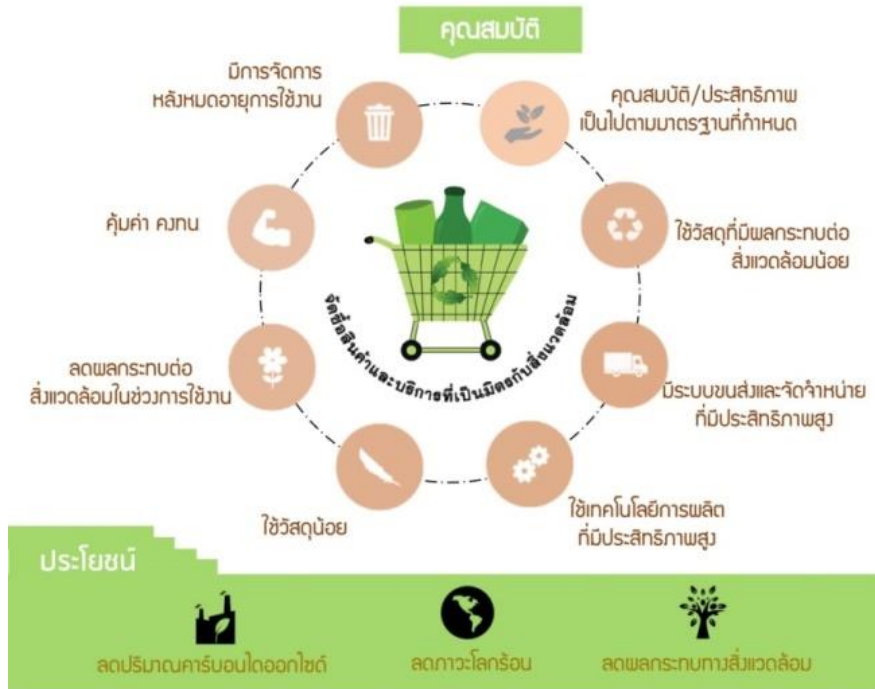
คุณสมบัติ

มีการจัดการ
หลังหมดอายุการใช้งาน

คุณสมบัติ/ประสิทธิภาพ
เป็นไปตามมาตรฐานที่กำหนด

คุ้มค่า คงทน

ใช้วัสดุที่มีผลกระทบต่อ
สิ่งแวดล้อมน้อย

จัดซื้อสินค้าและบริการที่เป็นมิตรกับสิ่งแวดล้อม

ลดผลกระทบต่อ
สิ่งแวดล้อมในช่วงการใช้งาน

มีระบบขนส่งและจัดจำหน่าย
ที่มีประสิทธิภาพสูง

ใช้วัสดุน้อย

ใช้เทคโนโลยีการผลิต
ที่มีประสิทธิภาพสูง

ประโยชน์

ลดปริมาณคาร์บอนไดออกไซด์

ลดภาวะโลกร้อน

ลดผลกระทบทางสิ่งแวดล้อม